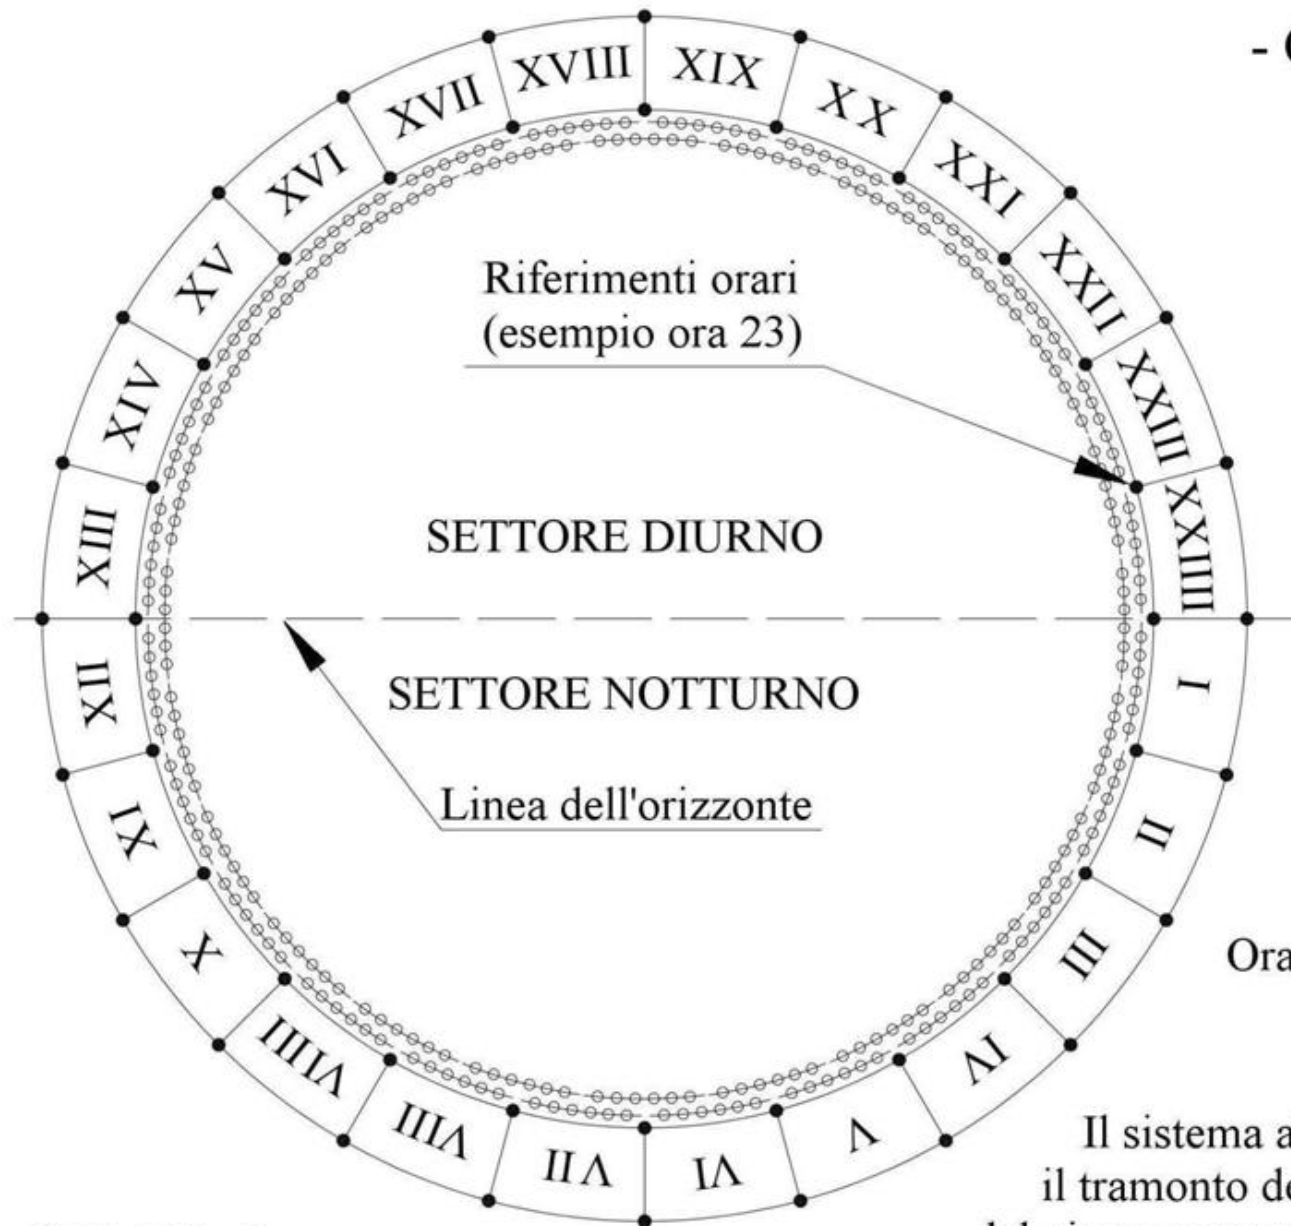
- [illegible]

XVIII XIX XX XXI XXII XXIII XXIIII XVII XVI XV XIV XIII

Riferimenti orari (esempio ora 23)

SETTORE DIURNO

SETTORE NOTTURNO

Linea dell'orizzonte

XII I IX II X III VIIII IV VIII V VII VI

Ora

Il sistema a

il tramonto d